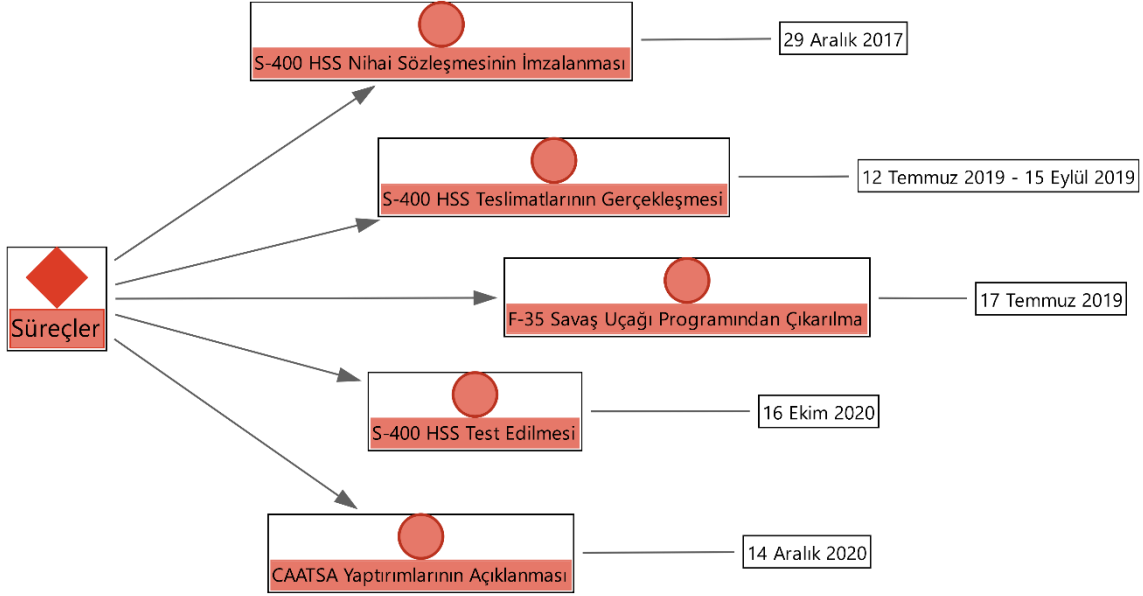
Süreçler

S-400 HSS Nihai Sözleşmesinin İmzalanması

29 Aralık 2017

S-400 HSS Teslimatlarının Gerçekleşmesi

12 Temmuz 2019 - 15 Eylül 2019

F-35 Savaş Uçağı Programından Çıkarılma

17 Temmuz 2019

S-400 HSS Test Edilmesi

16 Ekim 2020

CAATSA Yaptırımlarının Açıklanması

14 Aralık 2020